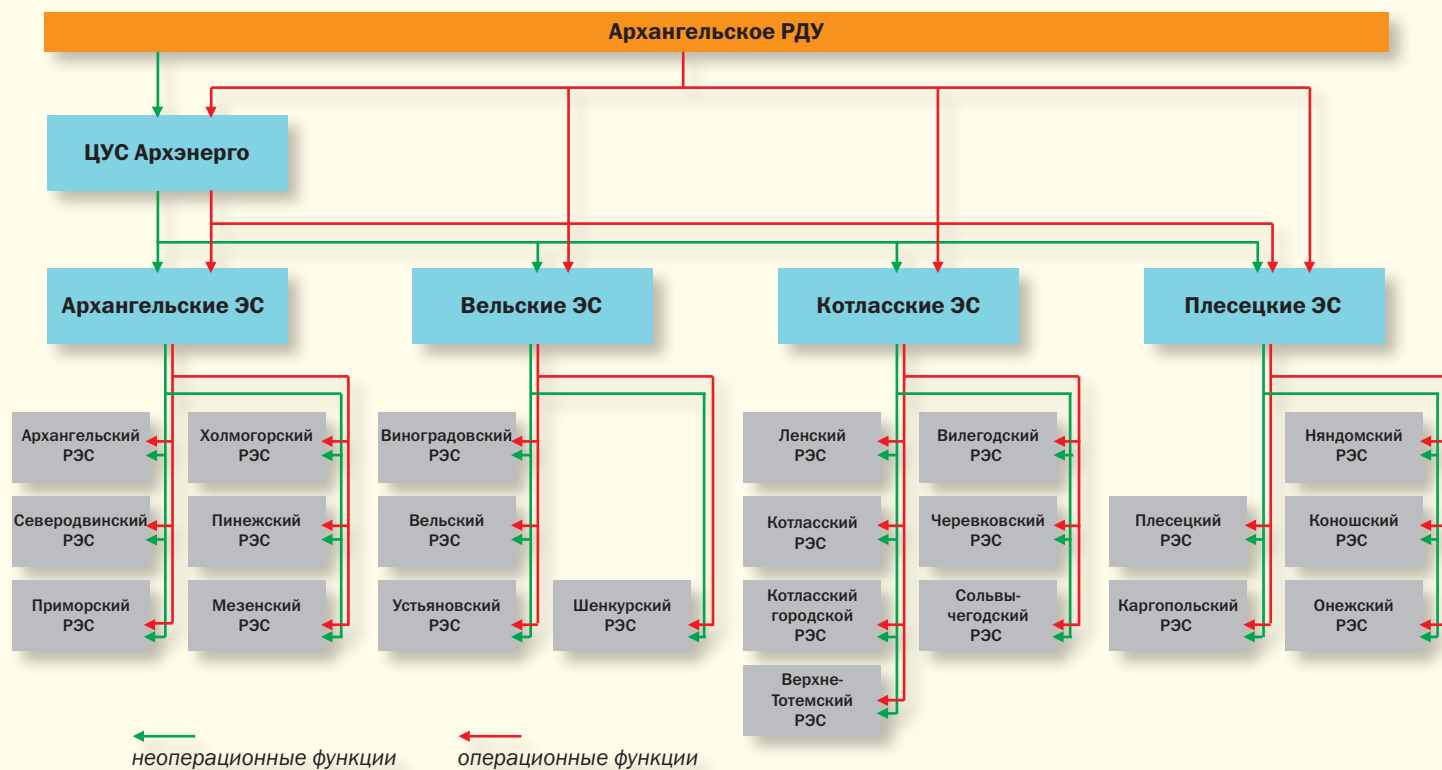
Архангельское РДУ

ЦУС Архэнерго

Архангельские ЭС

Вельские ЭС

Котласские ЭС

Плесецкие ЭС

Архангельский РЭС

Холмогорский РЭС

Северодвинский РЭС

Пинежский РЭС

Приморский РЭС

Мезенский РЭС

Виноградовский РЭС

Вельский РЭС

Устьяновский РЭС

Шенкурский РЭС

Ленский РЭС

Вилегодский РЭС

Котласский РЭС

Черевковский РЭС

Котласский городской РЭС

Сольвычегодский РЭС

Верхне-Тотемский РЭС

Плесецкий РЭС

Няндомский РЭС

Коношский РЭС

Каргопольский РЭС

Онежский РЭС

неоперационные функции

операционные функции